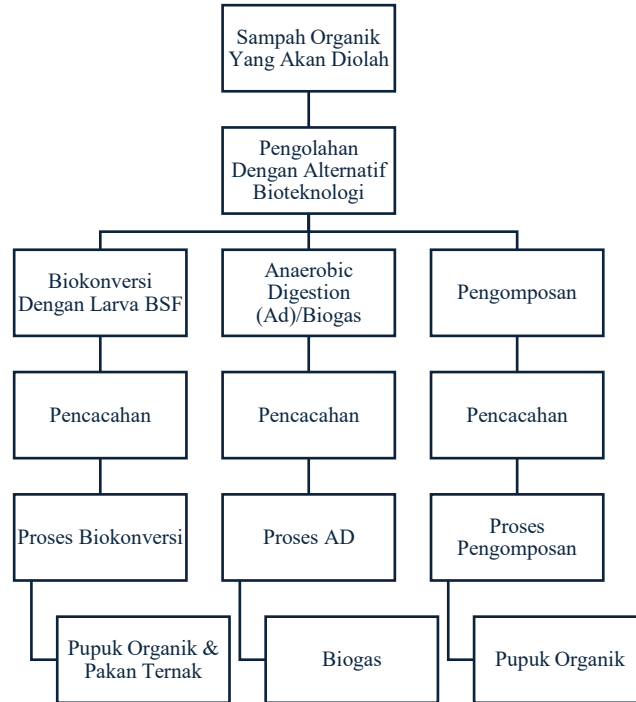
Sampah Organik Yang Akan Diolah

Pengolahan Dengan Alternatif Bioteknologi

Biokonversi Dengan Larva BSF

Pencacahan

Proses Biokonversi

Pupuk Organik & Pakan Ternak

Anaerobic Digestion (Ad)/Biogas

Pencacahan

Proses AD

Biogas

Pengomposan

Pencacahan

Proses Pengomposan

Pupuk Organik